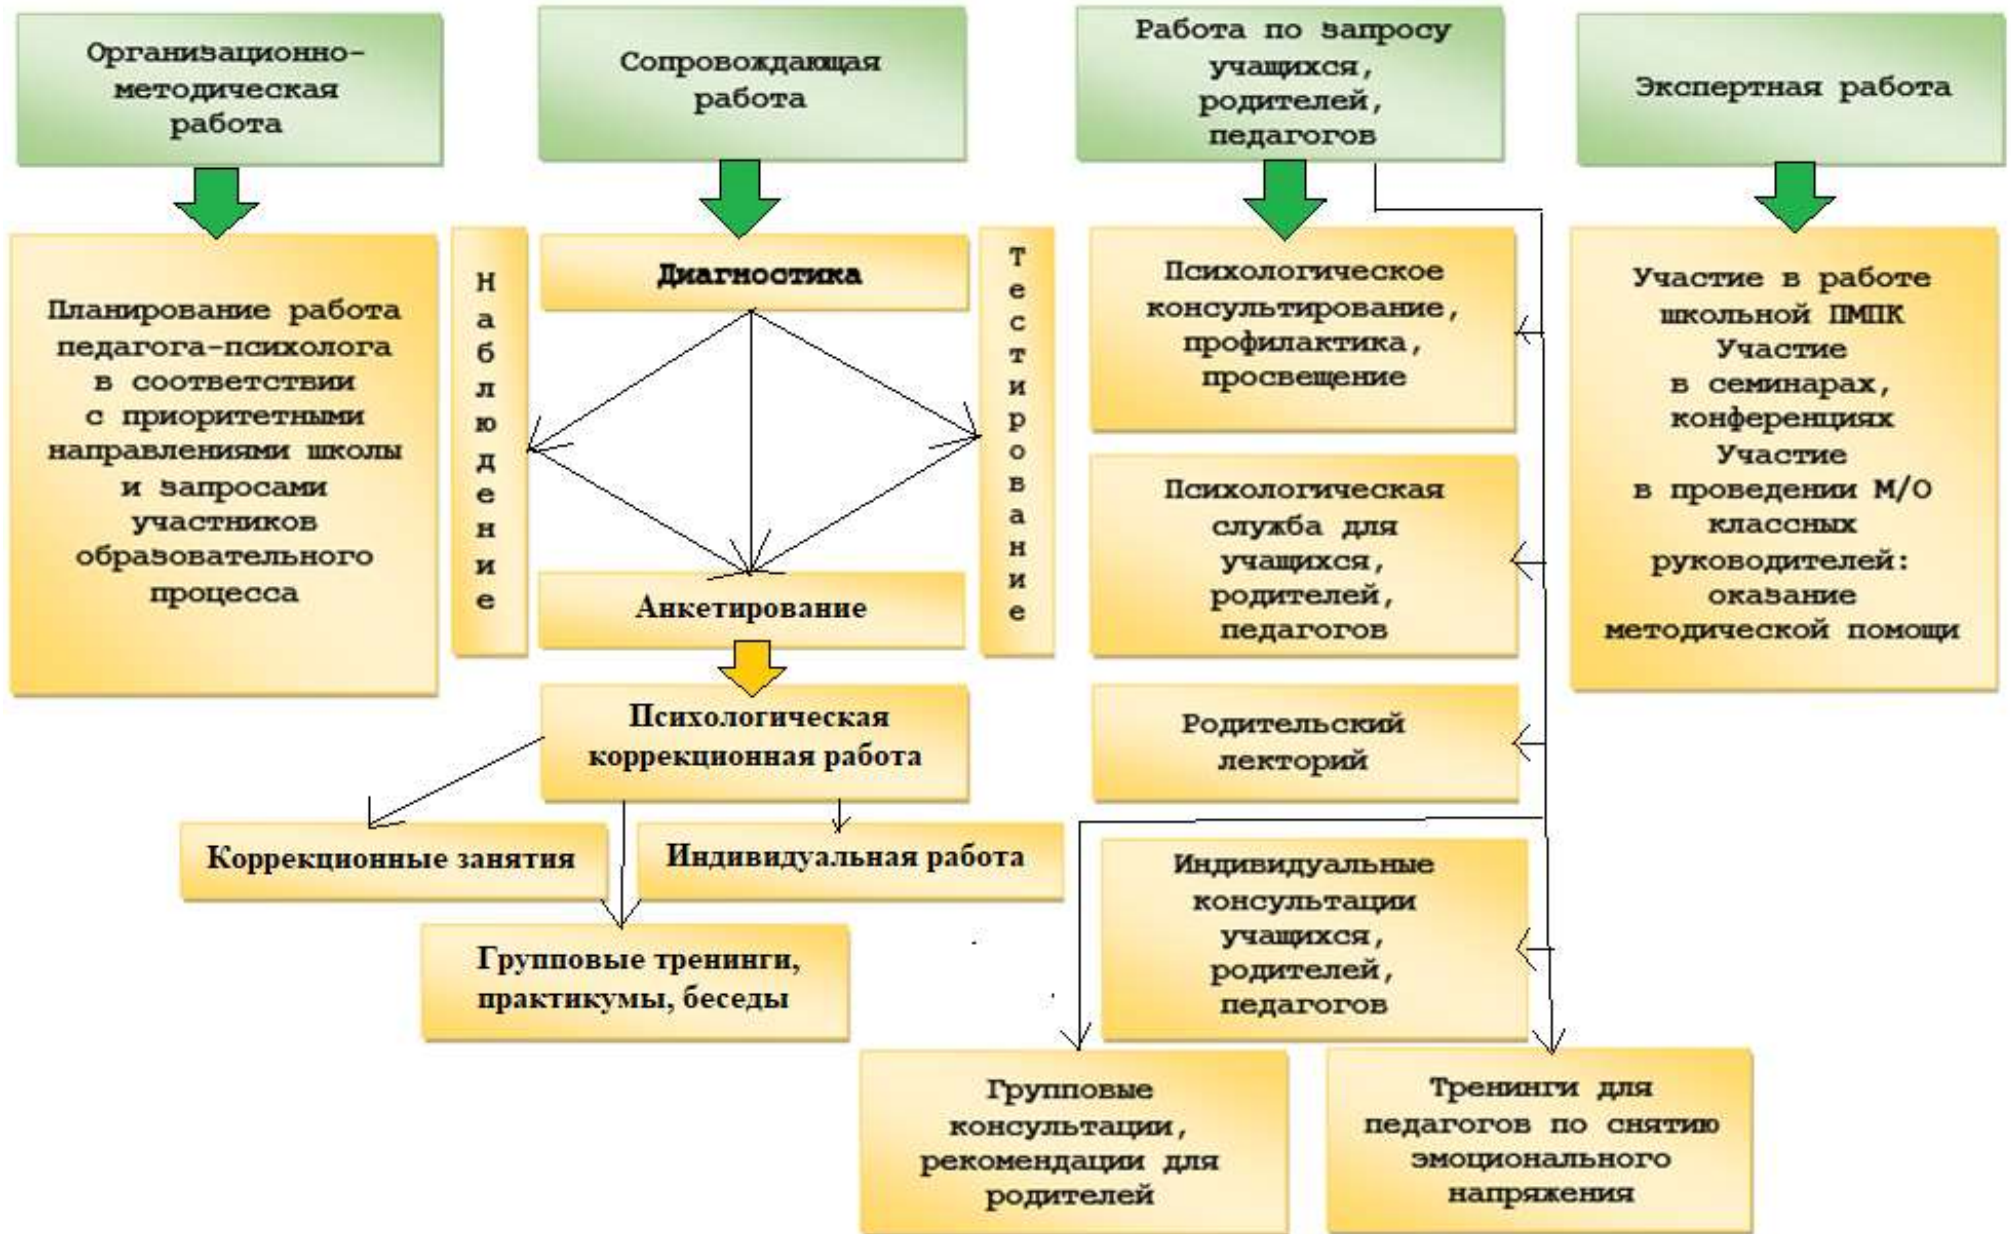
Организационно-методическая работа

Сопровождающая работа

Работа по запросу учащихся, родителей, педагогов

Экспертная работа

Планирование работа педагога-психолога в соответствии с приоритетными направлениями школы и запросами участников образовательного процесса

Наблюдение

Диагностика

Тестирование

Анкетирование

Психологическая коррекционная работа

Коррекционные занятия

Индивидуальная работа

Групповые тренинги, практикумы, беседы

Психологическое консультирование, профилактика, просвещение

Психологическая служба для учащихся, родителей, педагогов

Родительский лекторий

Индивидуальные консультации учащихся, родителей, педагогов

Групповые консультации, рекомендации для родителей

Тренинги для педагогов по снятию эмоционального напряжения

Участие в работе школьной ПМПК Участие в семинарах, конференциях Участие в проведении М/О классных руководителей: оказание методической помощи